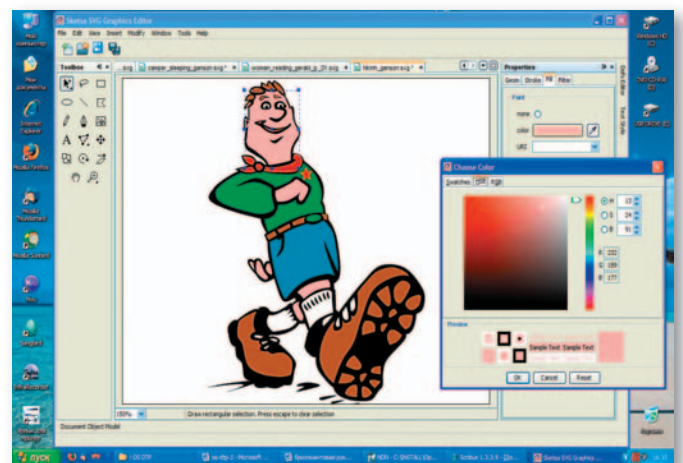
Мой компьютер

Мои документы

Internet Explorer

Mozilla Firefox

Mozilla Thunderbird

Mozilla Sunbird

Skype

Sangbird

Inkscape

Корзина

Sketsa SVG Graphics Editor

File Edit View Insert Modify Window Tools Help

Toolbox

.svg | camper_sleeping_ganson.svg | woman_reading_gerald_g_01.svg | hikem_ganson.svg

Properties

Geom Stroke Fill Filter

Paint

none

color

URI

Choose Color

Swatches HSB RGB

H 12

S 24

B 91

R 232

G 189

B 177

Preview

Sample Text Sample Text

OK Cancel Reset

150%

Draw rectangular selection. Press escape to clear selection

Document Object Model

пуск

Sketsa SVG Graphics...